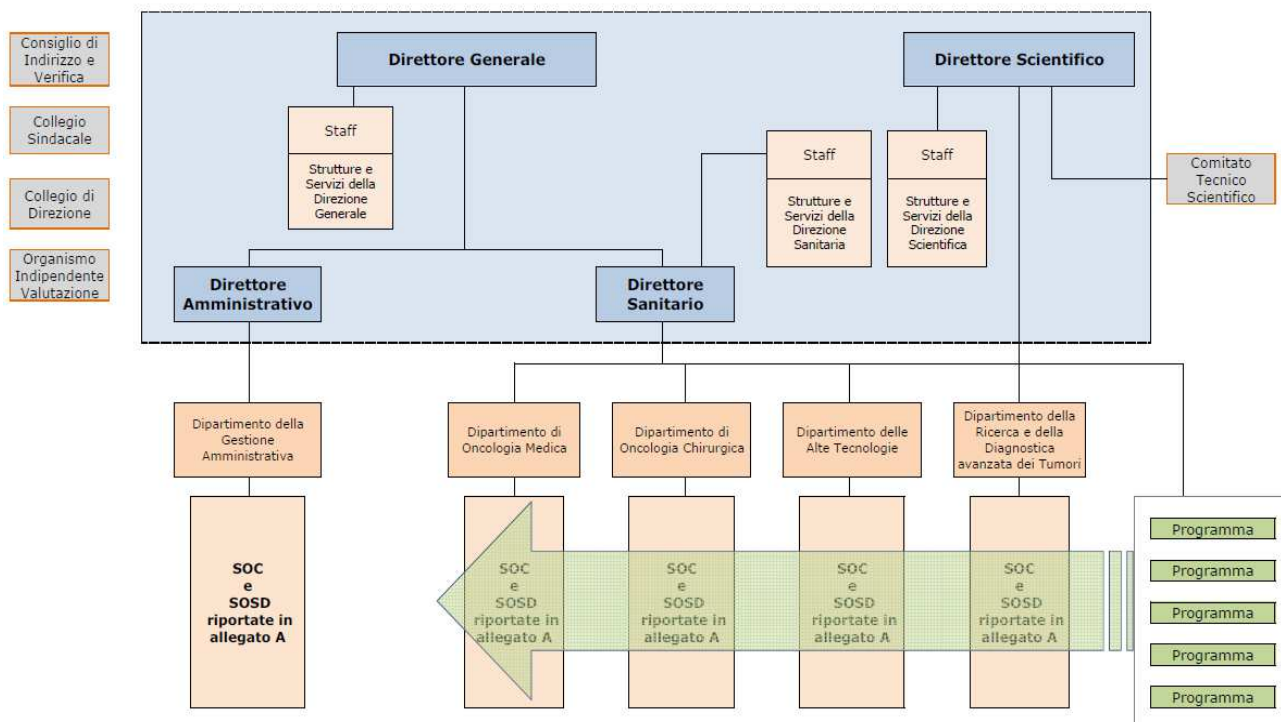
Consiglio di Indirizzo e Verifica

Collegio Sindacale

Collegio di Direzione

Organismo Indipendente Valutazione

Direttore Generale

Staff

Strutture e Servizi della Direzione Generale

Direttore Scientifico

Staff

Strutture e Servizi della Direzione Sanitaria

Staff

Strutture e Servizi della Direzione Scientifica

Comitato Tecnico Scientifico

Direttore Amministrativo

Direttore Sanitario

Dipartimento della Gestione Amministrativa

Dipartimento di Oncologia Medica

Dipartimento di Oncologia Chirurgica

Dipartimento delle Alte Tecnologie

Dipartimento della Ricerca e della Diagnostica avanzata dei Tumori

SOC e SOSD riportate in allegato A

SOC e SOSD riportate in allegato A

SOC e SOSD riportate in allegato A

SOC e SOSD riportate in allegato A

SOC e SOSD riportate in allegato A

Programma

Programma

Programma

Programma

Programma